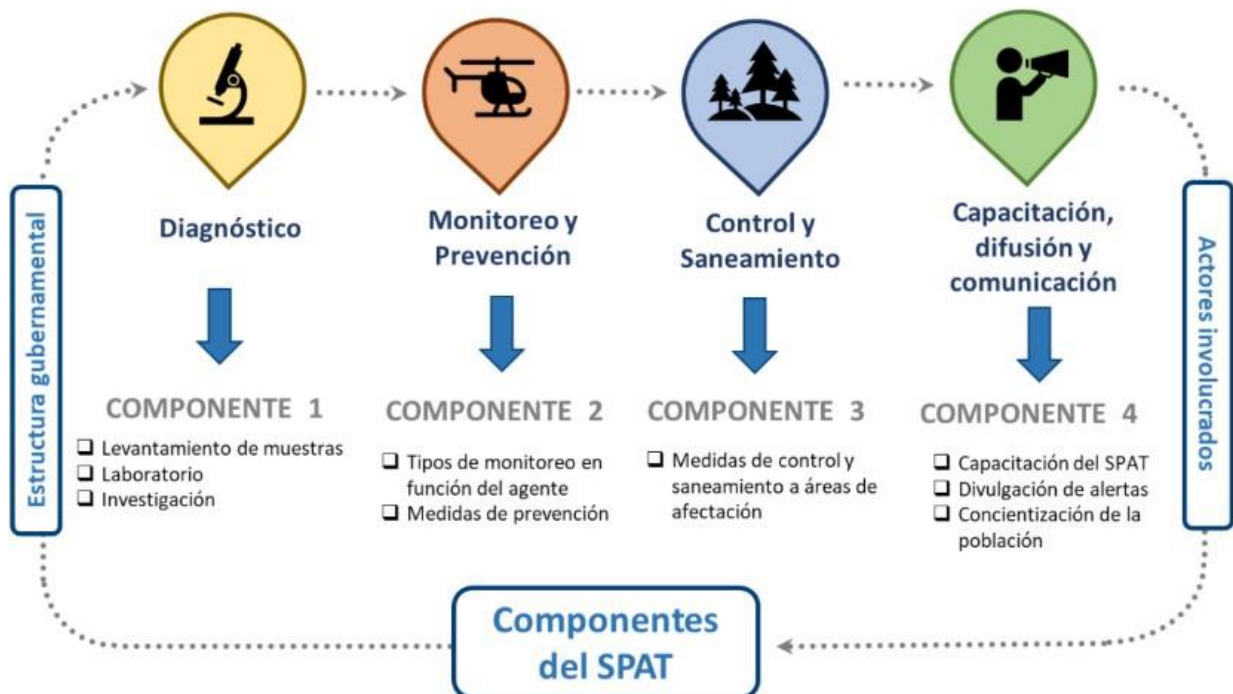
Estructura gubernamental

Diagnóstico

COMPONENTE 1

❑ Levantamiento de muestras
❑ Laboratorio
❑ Investigación

Monitoreo y Prevención

COMPONENTE 2

❑ Tipos de monitoreo en función del agente
❑ Medidas de prevención

Control y Saneamiento

COMPONENTE 3

❑ Medidas de control y saneamiento a áreas de afectación

Capacitación, difusión y comunicación

COMPONENTE 4

❑ Capacitación del SPAT
❑ Divulgación de alertas
❑ Concientización de la población

Actores involucrados

Componentes del SPAT